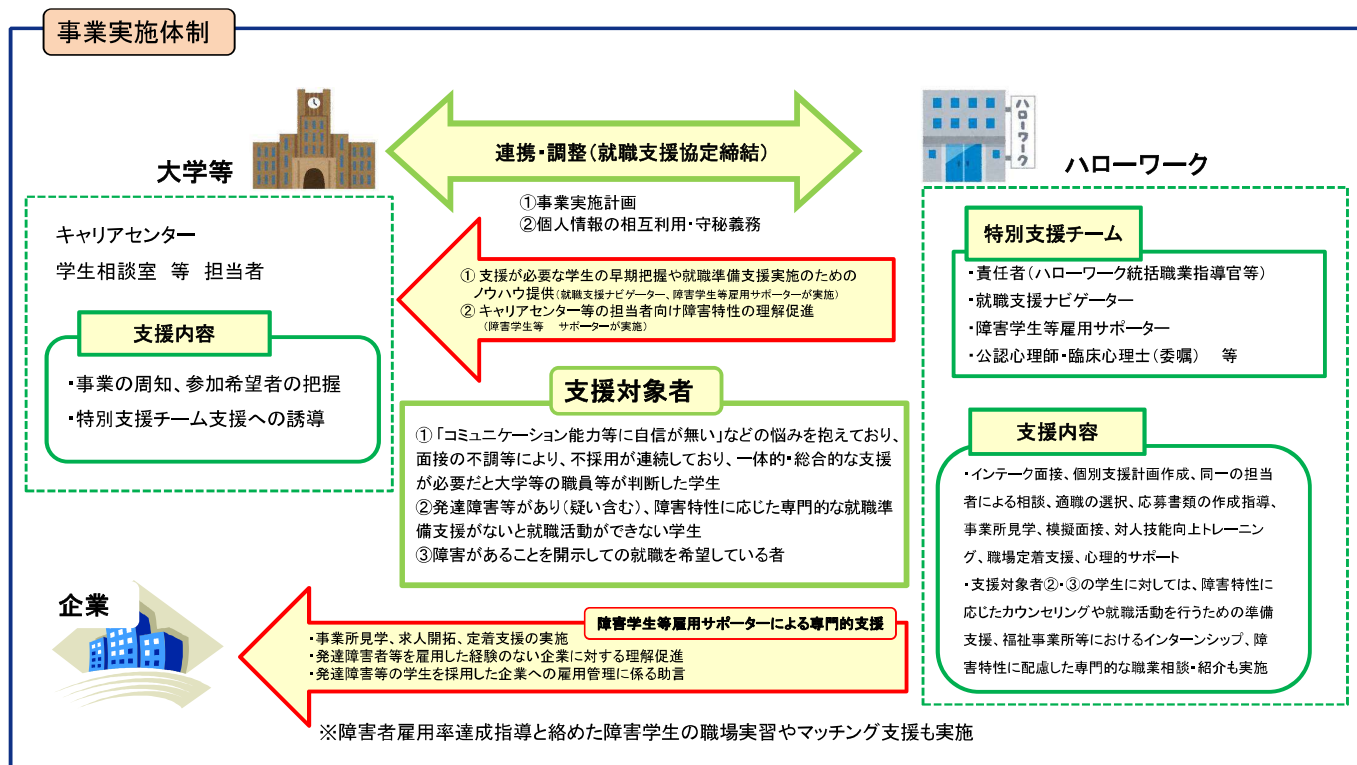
事業実施体制

大学等

連携・調整（就職支援協定締結）

①事業実施計画
②個人情報の相互利用・守秘義務

ハローワーク

キャリアセンター
学生相談室　等　担当者

支援内容

・事業の周知、参加希望者の把握
・特別支援チーム支援への誘導

① 支援が必要な学生の早期把握や就職準備支援実施のためのノウハウ提供（就職支援ナビゲーター、障害学生等雇用サポーターが実施）
② キャリアセンター等の担当者向け障害特性の理解促進（障害学生等　サポーターが実施）

特別支援チーム

・責任者（ハローワーク統括職業指導官等）
・就職支援ナビゲーター
・障害学生等雇用サポーター
・公認心理師・臨床心理士（委嘱）　等

支援対象者

①「コミュニケーション能力等に自信が無い」などの悩みを抱えており、面接の不調等により、不採用が連続しており、一体的・総合的な支援が必要だと大学等の職員等が判断した学生
②発達障害等があり（疑い含む）、障害特性に応じた専門的な就職準備支援がないと就職活動ができない学生
③障害があることを開示しての就職を希望している者

支援内容

・インテーク面接、個別支援計画作成、同一の担当者による相談、適職の選択、応募書類の作成指導、事業所見学、模擬面接、対人技能向上トレーニング、職場定着支援、心理的サポート
・支援対象者②・③の学生に対しては、障害特性に応じたカウンセリングや就職活動を行うための準備支援、福祉事業所等におけるインターンシップ、障害特性に配慮した専門的な職業相談・紹介も実施

企業

障害学生等雇用サポーターによる専門的支援

・事業所見学、求人開拓、定着支援の実施
・発達障害者等を雇用した経験のない企業に対する理解促進
・発達障害等の学生を採用した企業への雇用管理に係る助言

※障害者雇用率達成指導と絡めた障害学生の職場実習やマッチング支援も実施